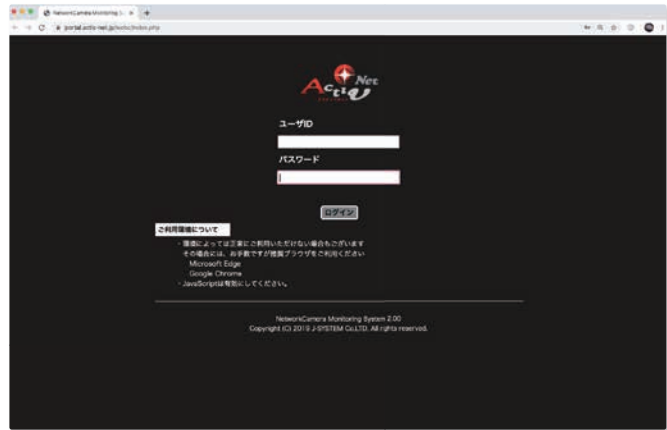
NetworkCamera Monitoring S ×

portal.activ-net.jp/switch/index.php

Activ Net

ユーザID

パスワード

ログイン

ご利用環境について

・環境によっては正常にご利用いただけない場合もございます
その場合には、お手数ですが推奨ブラウザをご利用ください
Microsoft Edge
Google Chrome
・JavaScriptは有効にしてください。

NetworkCamera Monitoring System 2.00
Copyright (C) 2019 J-SYSTEM Co.,LTD. All rights reserved.